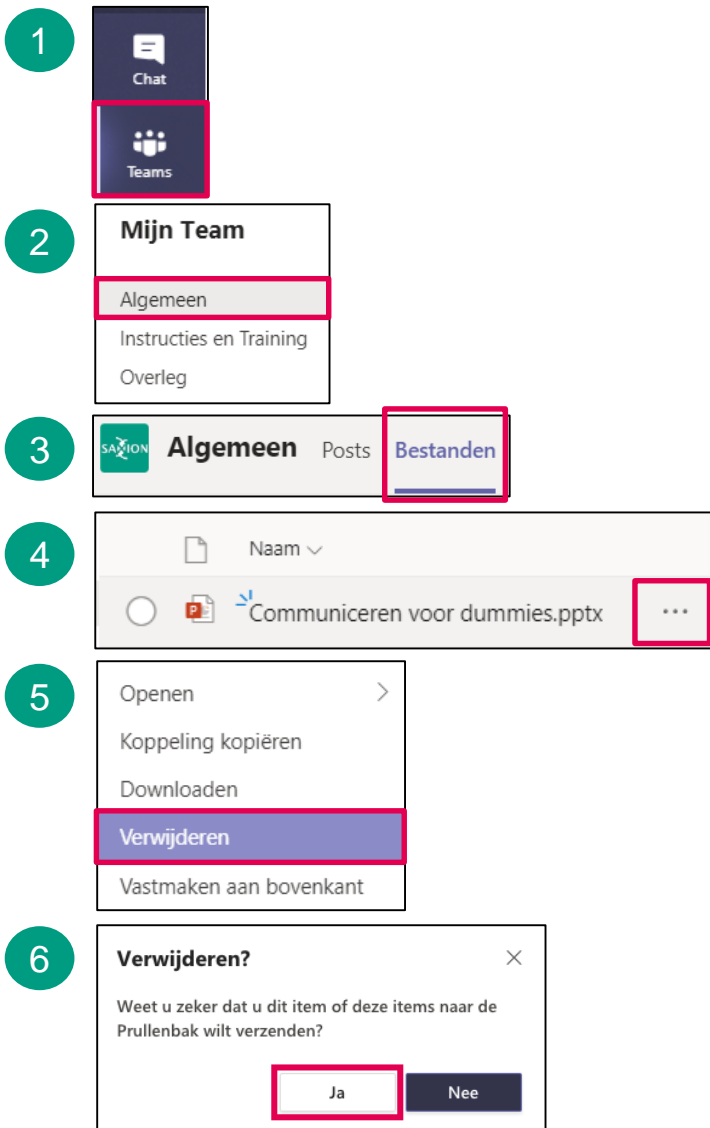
1

Chat

Teams

2

Mijn Team

Algemeen

Instructies en Training

Overleg

3

SAXION

Algemeen Posts Bestanden

4

Naam

Communiceren voor dummies.pptx

...

5

Openen

Koppeling kopiëren

Downloaden

Verwijderen

Vastmaken aan bovenkant

6

Verwijderen?

Weet u zeker dat u dit item of deze items naar de Prullenbak wilt verzenden?

Ja

Nee